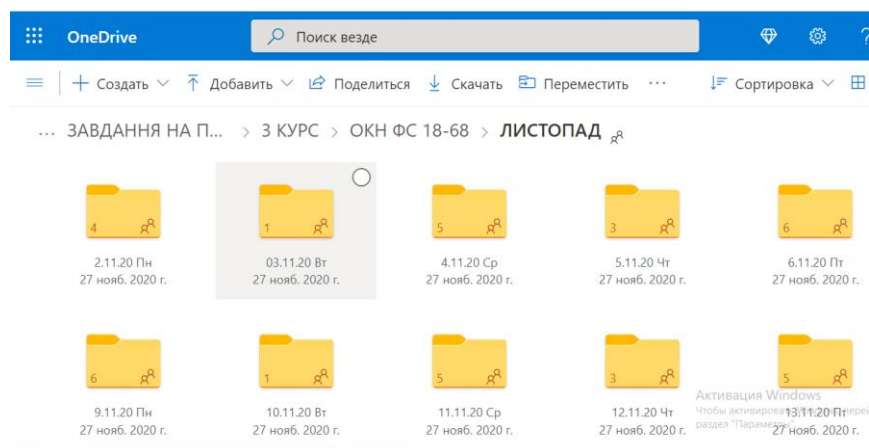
OneDrive

Поиск везде

Создать Добавить Поделиться Скачать Переместить ··· Сортировка

… ЗАВДАННЯ НА П… > 3 КУРС > ОКН ФС 18-68 > ЛИСТОПАД

4
2.11.20 Пн
27 нояб. 2020 г.

1
03.11.20 Вт
27 нояб. 2020 г.

5
4.11.20 Ср
27 нояб. 2020 г.

3
5.11.20 Чт
27 нояб. 2020 г.

6
6.11.20 Пт
27 нояб. 2020 г.

6
9.11.20 Пн
27 нояб. 2020 г.

1
10.11.20 Вт
27 нояб. 2020 г.

5
11.11.20 Ср
27 нояб. 2020 г.

3
12.11.20 Чт
27 нояб. 2020 г.

5
13.11.20 Пт
27 нояб. 2020 г.

Активация Windows
Чтобы активировать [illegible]
раздел "Параметры"